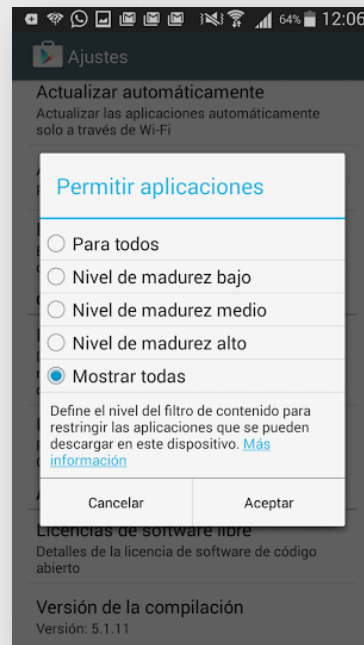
64% 12:06

Ajustes

Actualizar automáticamente
Actualizar las aplicaciones automáticamente solo a través de Wi-Fi

Permitir aplicaciones

Para todos
Nivel de madurez bajo
Nivel de madurez medio
Nivel de madurez alto
Mostrar todas

Define el nivel del filtro de contenido para restringir las aplicaciones que se pueden descargar en este dispositivo. Más información

Cancelar
Aceptar

Licencias de software libre
Detalles de la licencia de software de código abierto

Versión de la compilación
Versión: 5.1.11